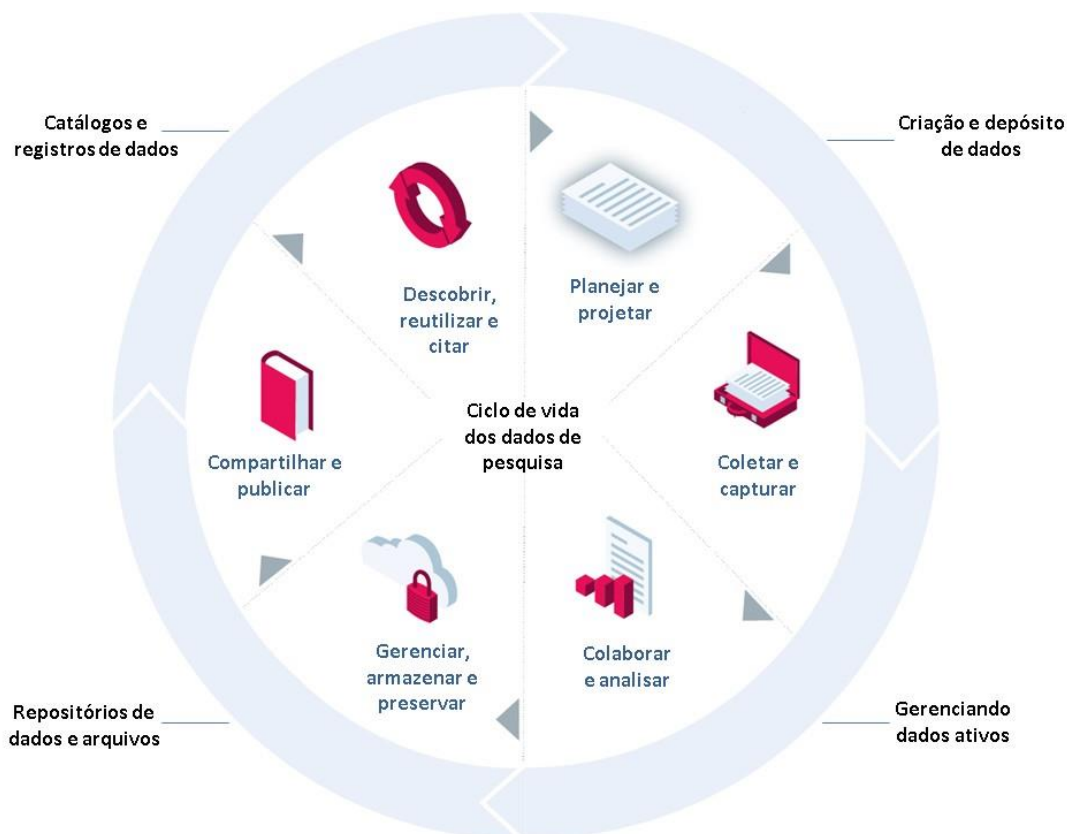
Catálogos e registros de dados

Criação e depósito de dados

Descobrir, reutilizar e citar

Planejar e projetar

Ciclo de vida dos dados de pesquisa

Compartilhar e publicar

Coletar e capturar

Gerenciar, armazenar e preservar

Colaborar e analisar

Repositórios de dados e arquivos

Gerenciando dados ativos